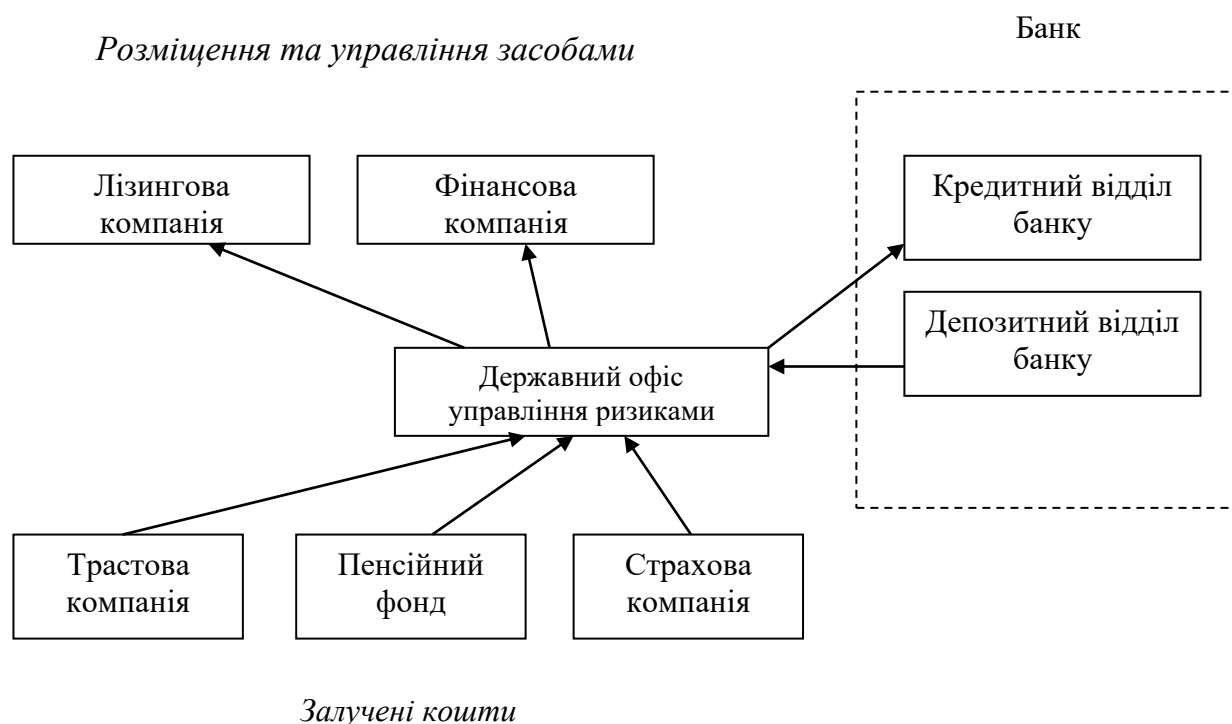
Розміщення та управління засобами

Банк

Лізингова компанія

Фінансова компанія

Кредитний відділ банку

Депозитний відділ банку

Державний офіс управління ризиками

Трастова компанія

Пенсійний фонд

Страхова компанія

Залучені кошти